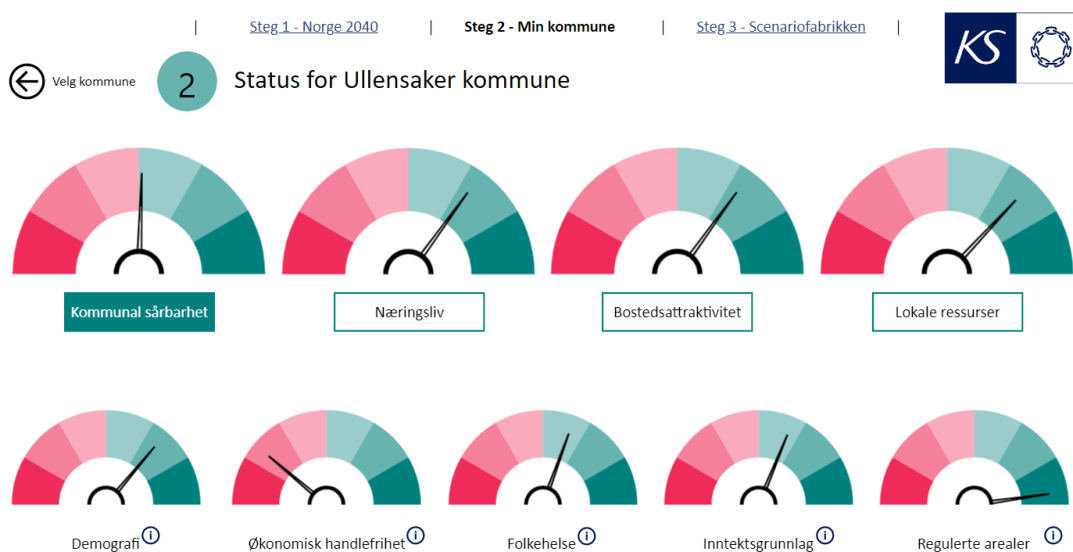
| Steg 1 - Norge 2040 | Steg 2 - Min kommune | Steg 3 - Scenariofabrikken |

KS

Velg kommune

2

Status for Ullensaker kommune

Kommunal sårbarhet

Næringsliv

Bostedsattraktivitet

Lokale ressurser

Demografi i

Økonomisk handlefrihet i

Folkehelse i

Inntektsgrunnlag i

Regulerte arealer i